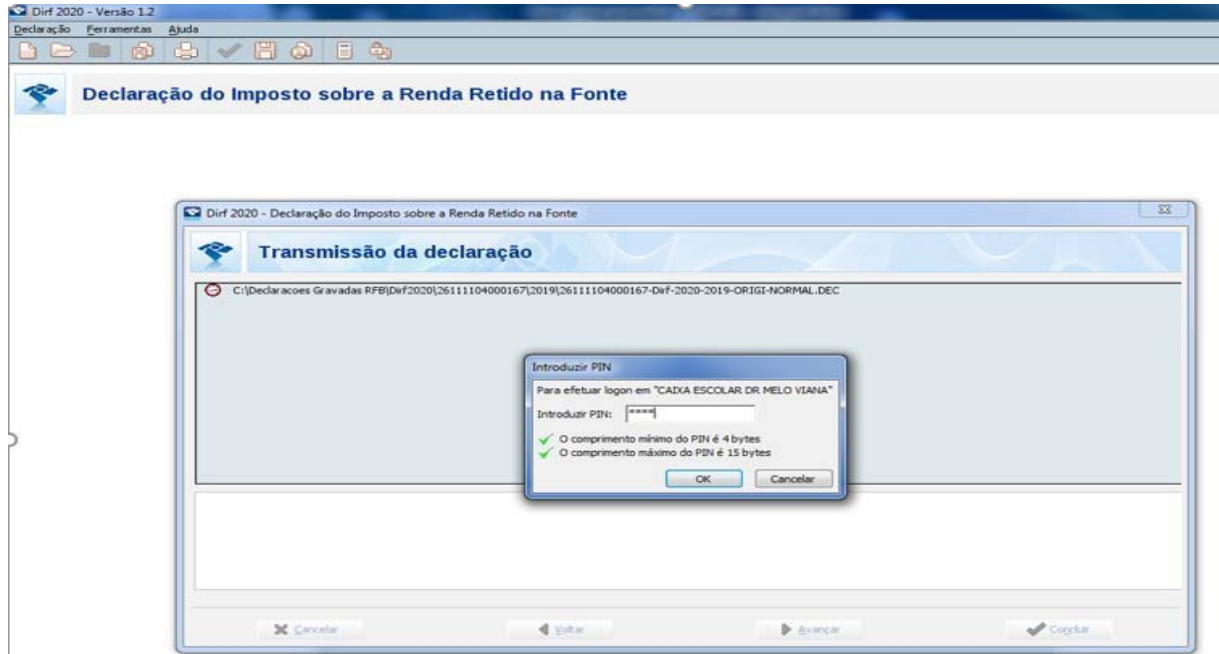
Dirf 2020 - Versão 1.2

Declaração Ferramentas Ajuda

Declaração do Imposto sobre a Renda Retido na Fonte

Dirf 2020 - Declaração do Imposto sobre a Renda Retido na Fonte

Transmissão da declaração

C:\Declaracoes Gravadas RFB\Dirf2020\26111104000167\2019\26111104000167-Dirf-2020-2019-ORIGI-NORMAL.DEC

Introduzir PIN

Para efetuar logon em "CAIXA ESCOLAR DR MELO VIANA"

Introduzir PIN: ****

O comprimento mínimo do PIN é 4 bytes

O comprimento máximo do PIN é 15 bytes

OK Cancelar

Cancelar Voltar Avançar Concluir